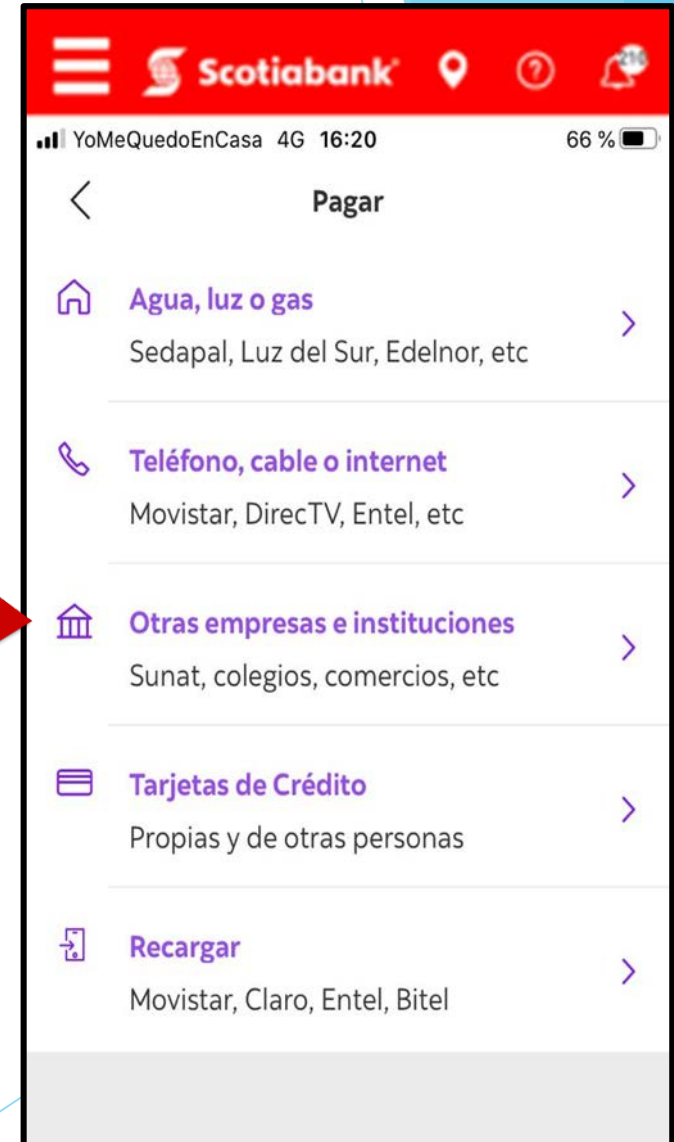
Scotiabank

216

YoMeQuedoEnCasa 4G 16:20 66 %

Pagar

Agua, luz o gas
Sedapal, Luz del Sur, Edelnor, etc

Teléfono, cable o internet
Movistar, DirecTV, Entel, etc

Otras empresas e instituciones
Sunat, colegios, comercios, etc

Tarjetas de Crédito
Propias y de otras personas

Recargar
Movistar, Claro, Entel, Bitel